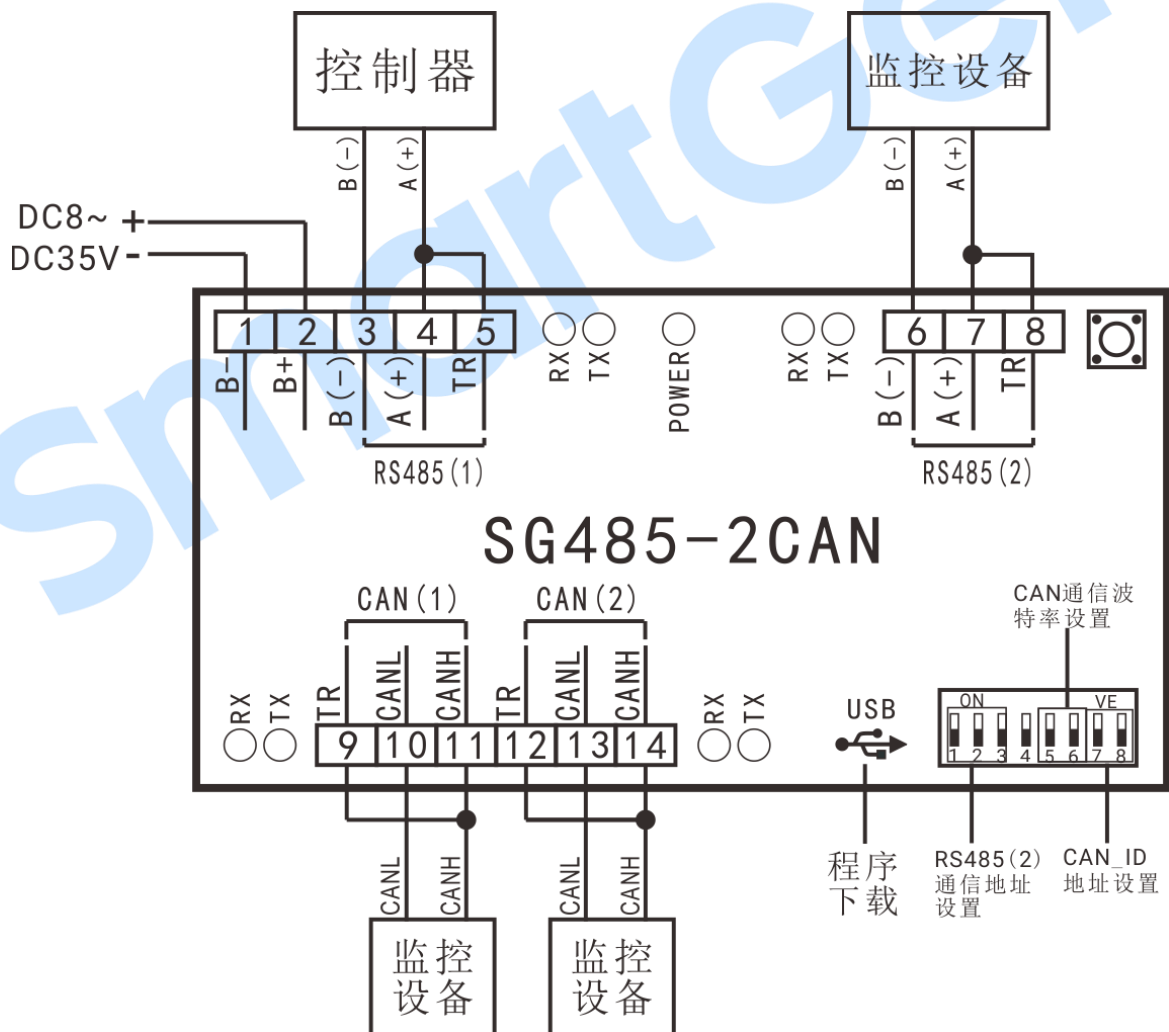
控制器

B(−) A(+)

监控设备

B(−) A(+)

DC8~ +
DC35V −

1 2 3 4 5

B− B+ B(−) A(+) TR

RS485(1)

RX TX

POWER

RX TX

6 7 8

B(−) A(+) TR

RS485(2)

SG485-2CAN

CAN通信波特率设置

CAN(1)

CAN(2)

TR CANL CANH TR CANL CANH

RX TX

9 10 11 12 13 14

RX TX

USB

ON

1 2 3 4 5 6 7 8

VE

程序下载

RS485(2)通信地址设置

CAN_ID 地址设置

CANL CANH

CANL CANH

监控设备

监控设备

SmartGe